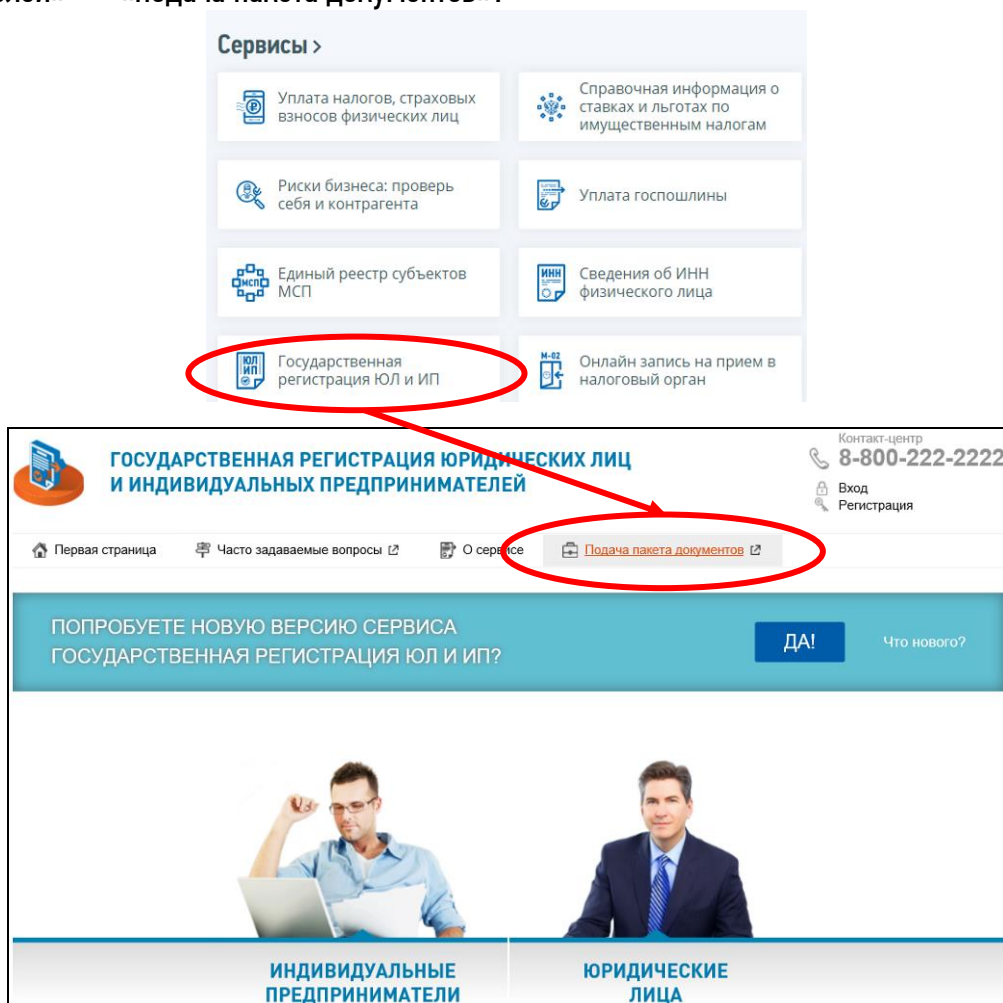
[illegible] «Подача пакета документов».

Сервисы >

Уплата налогов, страховых взносов физических лиц

Справочная информация о ставках и льготах по имущественным налогам

Риски бизнеса: проверь себя и контрагента

Уплата госпошлины

Единый реестр субъектов МСП

Сведения об ИНН физического лица

Государственная регистрация ЮЛ и ИП

Онлайн запись на прием в налоговый орган

ГОСУДАРСТВЕННАЯ РЕГИСТРАЦИЯ ЮРИДИЧЕСКИХ ЛИЦ И ИНДИВИДУАЛЬНЫХ ПРЕДПРИНИМАТЕЛЕЙ

Контакт-центр
8-800-222-2222

Вход
Регистрация

Первая страница
Часто задаваемые вопросы
О сервисе
Подача пакета документов

ПОПРОБУЕТЕ НОВУЮ ВЕРСИЮ СЕРВИСА ГОСУДАРСТВЕННАЯ РЕГИСТРАЦИЯ ЮЛ И ИП?

ДА!

Что нового?

ИНДИВИДУАЛЬНЫЕ ПРЕДПРИНИМАТЕЛИ

ЮРИДИЧЕСКИЕ ЛИЦА